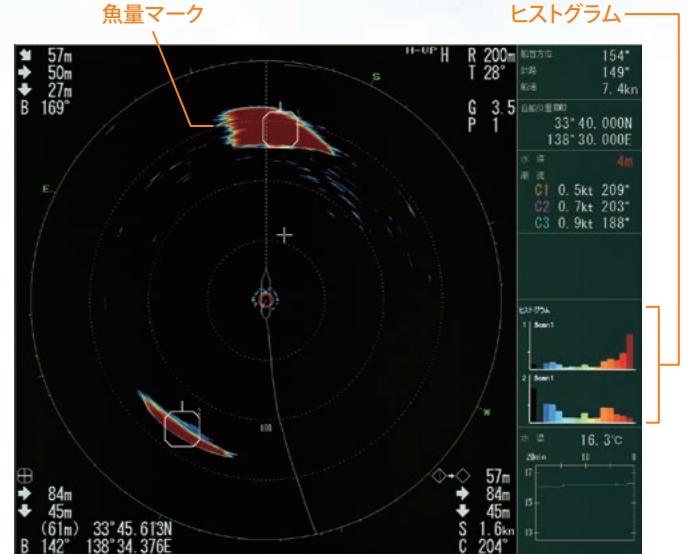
魚量マーク

ヒストグラム

57m
50m
27m
B 169°

H-UP H

R 200m
T 28°

G 3.5
P 1

S

E

W

100

84m
45m
(61m) 33°45.613N
B 142° 138°34.376E

57m
84m
45m
S 1.6kn
C 204°

船首方位 154°
対地 149°
船速 7.4kn

自船位置(GPS)
33°40.000N
138°30.000E

水深 4m
潮流
C1 0.5kt 209°
C2 0.7kt 203°
C3 0.9kt 188°

ヒストグラム
1 Scan1
2 Scan1

水温 16.3℃
20min 10 0
17
16
15